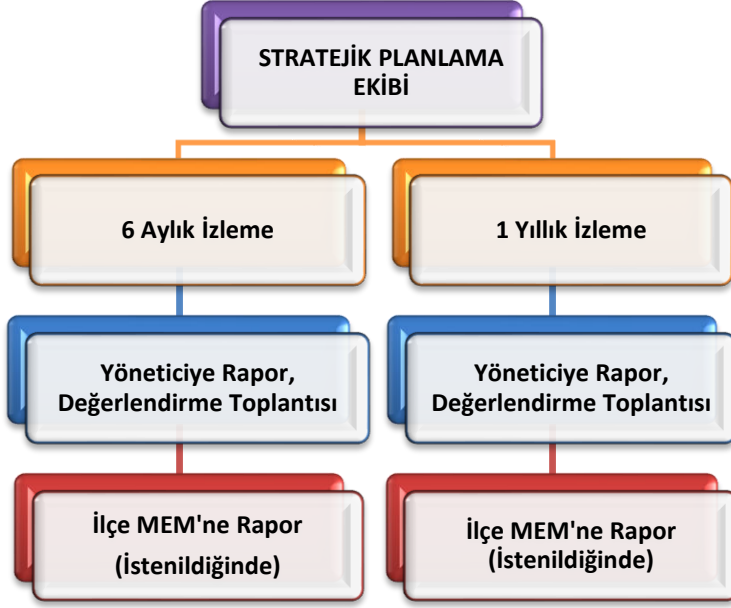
STRATEJİK PLANLAMA EKİBİ

6 Aylık İzleme

Yöneticiye Rapor, Değerlendirme Toplantısı

İlçe MEM'ne Rapor (İstenildiğinde)

1 Yıllık İzleme

Yöneticiye Rapor, Değerlendirme Toplantısı

İlçe MEM'ne Rapor (İstenildiğinde)